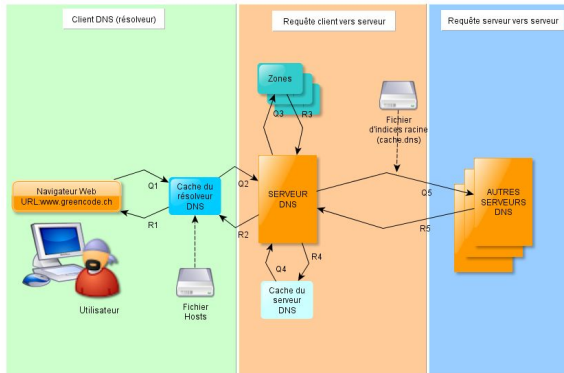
Client DNS (résolveur)

Requête client vers serveur

Requête serveur vers serveur

Zones

Q3

R3

Fichier d'indices racine (cache.dns)

Navigateur Web
URL:www.greencode.ch

Q1

R1

Cache du résolveur DNS

Q2

R2

SERVEUR DNS

Q5

R5

AUTRES SERVEURS DNS

Q4

R4

Cache du serveur DNS

Utilisateur

Fichier Hosts